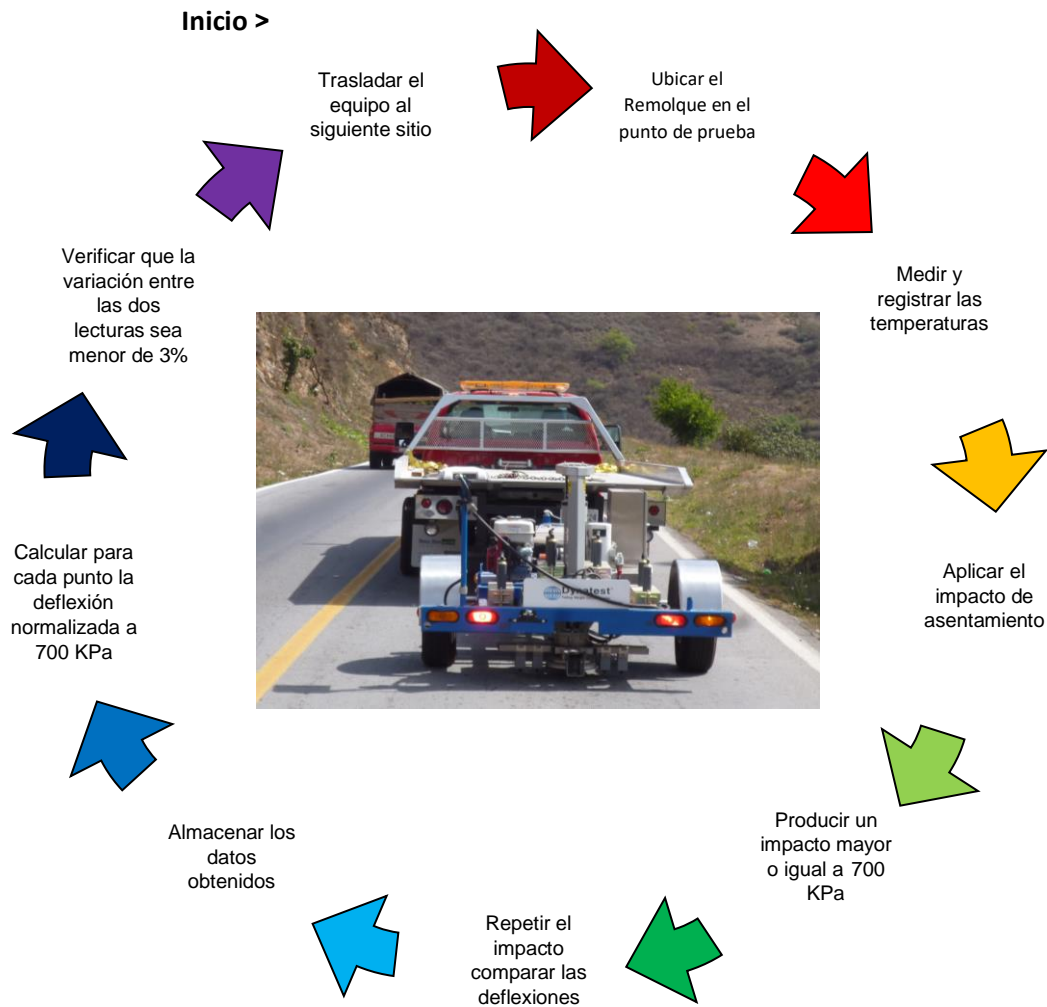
Inicio >

Ubicar el Remolque en el punto de prueba

Medir y registrar las temperaturas

Aplicar el impacto de asentamiento

Producir un impacto mayor o igual a 700 KPa

Repetir el impacto comparar las deflexiones

Almacenar los datos obtenidos

Calcular para cada punto la deflexión normalizada a 700 KPa

Verificar que la variación entre las dos lecturas sea menor de 3%

Trasladar el equipo al siguiente sitio

Dynatest